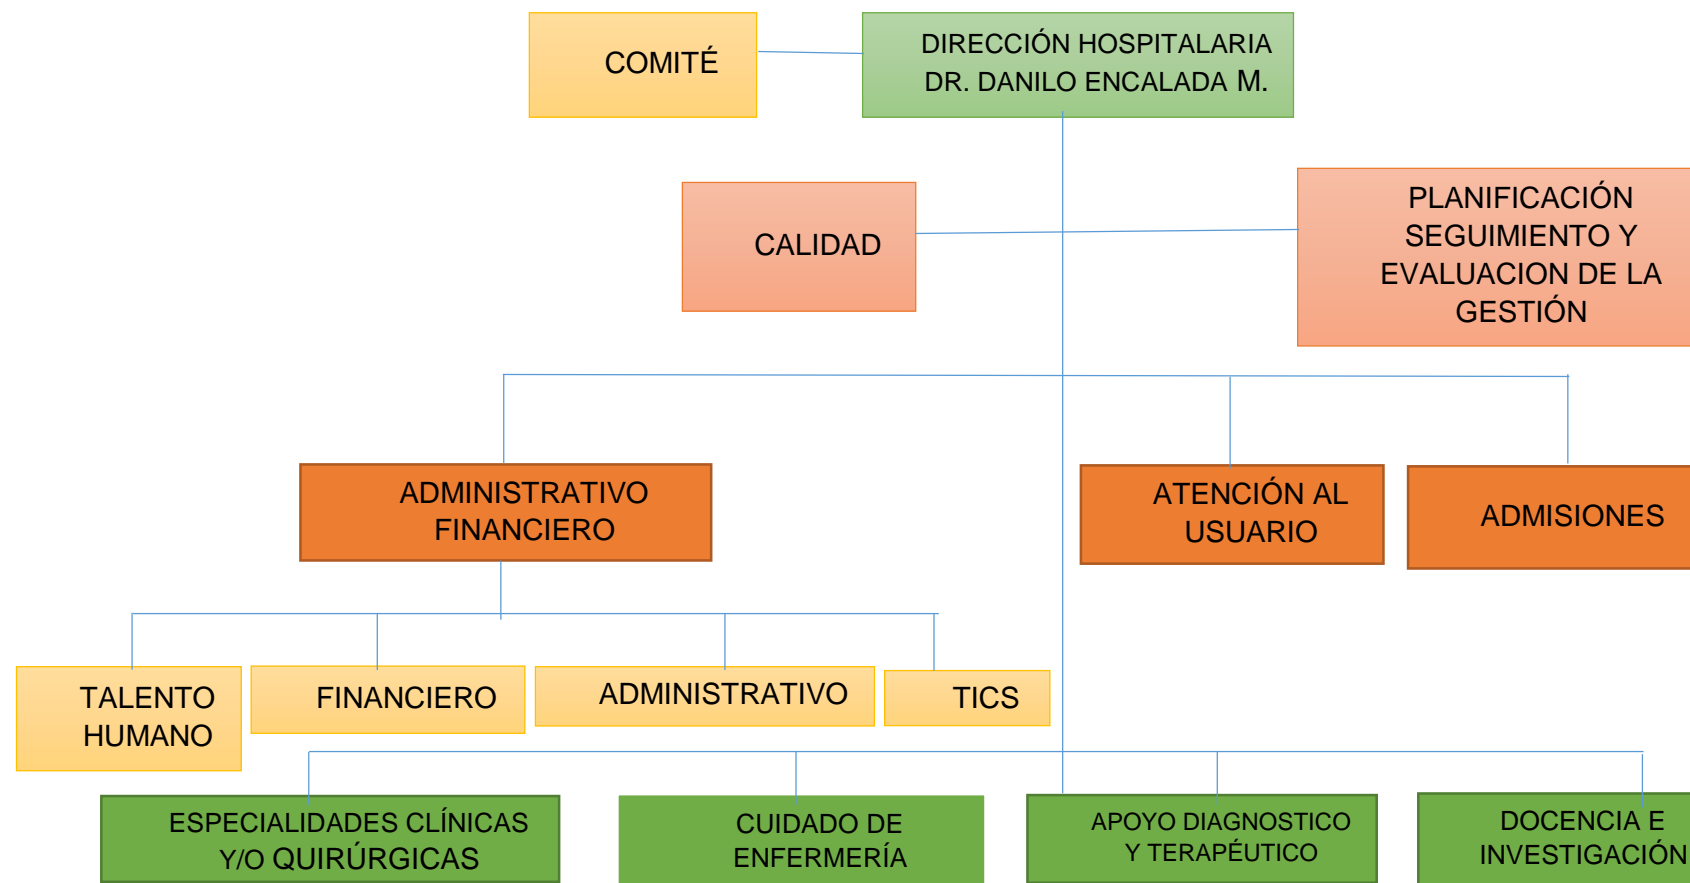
COMITÉ

DIRECCIÓN HOSPITALARIA DR. DANILO ENCALADA M.

CALIDAD

PLANIFICACIÓN SEGUIMIENTO Y EVALUACION DE LA GESTIÓN

ADMINISTRATIVO FINANCIERO

ATENCIÓN AL USUARIO

ADMISIONES

TALENTO HUMANO

FINANCIERO

ADMINISTRATIVO

TICS

ESPECIALIDADES CLÍNICAS Y/O QUIRÚRGICAS

CUIDADO DE ENFERMERÍA

APOYO DIAGNOSTICO Y TERAPÉUTICO

DOCENCIA E INVESTIGACIÓN